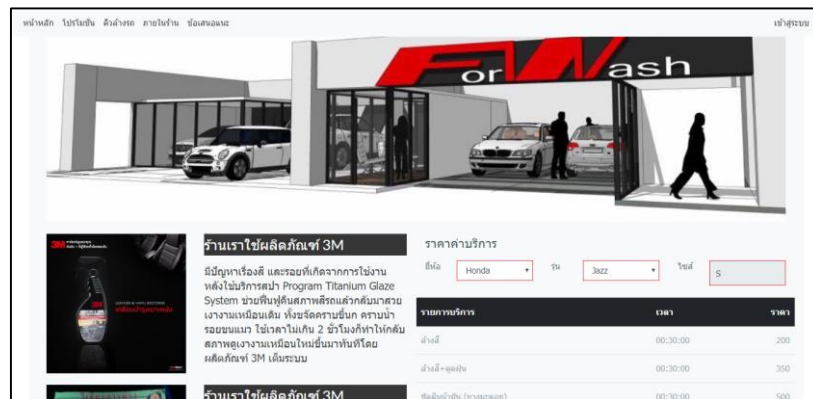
หน้าหลัก โปรโมชั่น คิวล้างรถ ภายในร้าน ข้อเสนอแนะ

เข้าสู่ระบบ

ForWash

ร้านเราใช้ผลิตภัณฑ์ 3M

มีปัญหาเรื่องสี และรอยที่เกิดจากการใช้งาน หลังใช้บริการสปา Program Titanium Glaze System ช่วยฟื้นฟูคืนสภาพสีรถแล้วกลับมาสวยเงางามเหมือนเดิม ทั้งขจัดคราบขี้นก คราบน้ำ รอยขนแมว ใช้เวลาไม่เกิน 2 ชั่วโมงก็ทำให้กลับสภาพดูเงางามเหมือนใหม่ขึ้นมาทันทีโดยผลิตภัณฑ์ 3M เต็มระบบ

ราคาค่าบริการ

ยี่ห้อ Honda รุ่น Jazz ไซส์ S

| รายการบริการ | เวลา | ราคา |
|---|---|---|
| ล้างสี | 00:30:00 | 200 |
| ล้างสี+ดูดฝุ่น | 00:30:00 | 350 |
| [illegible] | 00:30:00 | 500 |

ร้านเราใช้ผลิตภัณฑ์ 3M